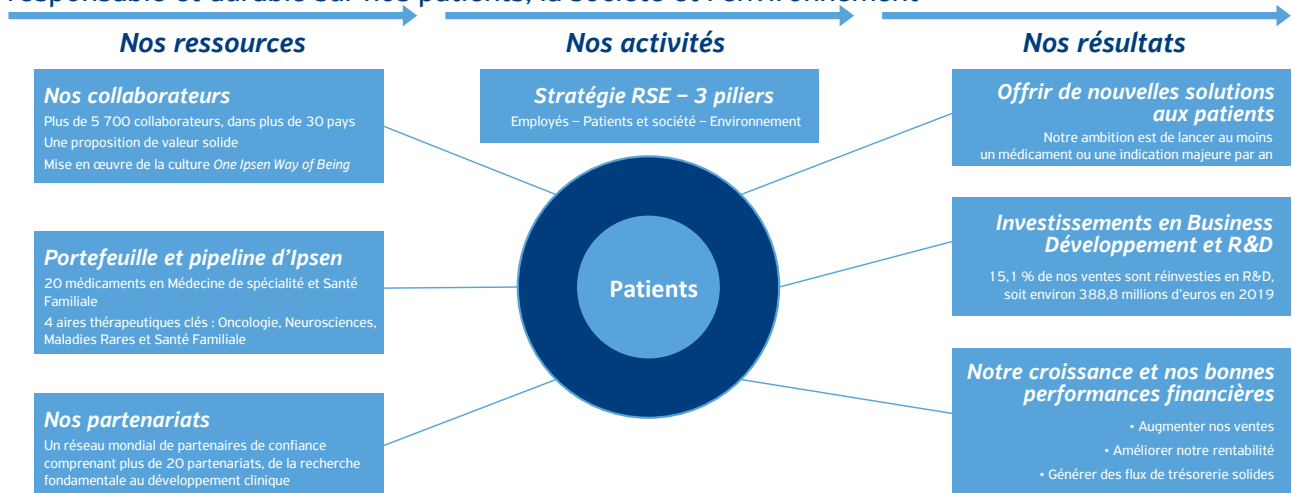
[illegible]responsable et durable sur nos patients, la Société et l'environnement

Nos ressources

Nos activités

Nos résultats

Nos collaborateurs
Plus de 5 700 collaborateurs, dans plus de 30 pays
Une proposition de valeur solide
Mise en œuvre de la culture One Ipsen Way of Being

Stratégie RSE – 3 piliers
Employés – Patients et société – Environnement

Offrir de nouvelles solutions aux patients
Notre ambition est de lancer au moins un médicament ou une indication majeure par an

Portefeuille et pipeline d'Ipsen
20 médicaments en Médecine de spécialité et Santé Familiale
4 aires thérapeutiques clés : Oncologie, Neurosciences, Maladies Rares et Santé Familiale

Patients

Investissements en Business Développement et R&D
15,1 % de nos ventes sont réinvesties en R&D, soit environ 388,8 millions d'euros en 2019

Nos partenariats
Un réseau mondial de partenaires de confiance comprenant plus de 20 partenariats, de la recherche fondamentale au développement clinique

Notre croissance et nos bonnes performances financières
• Augmenter nos ventes
• Améliorer notre rentabilité
• Générer des flux de trésorerie solides